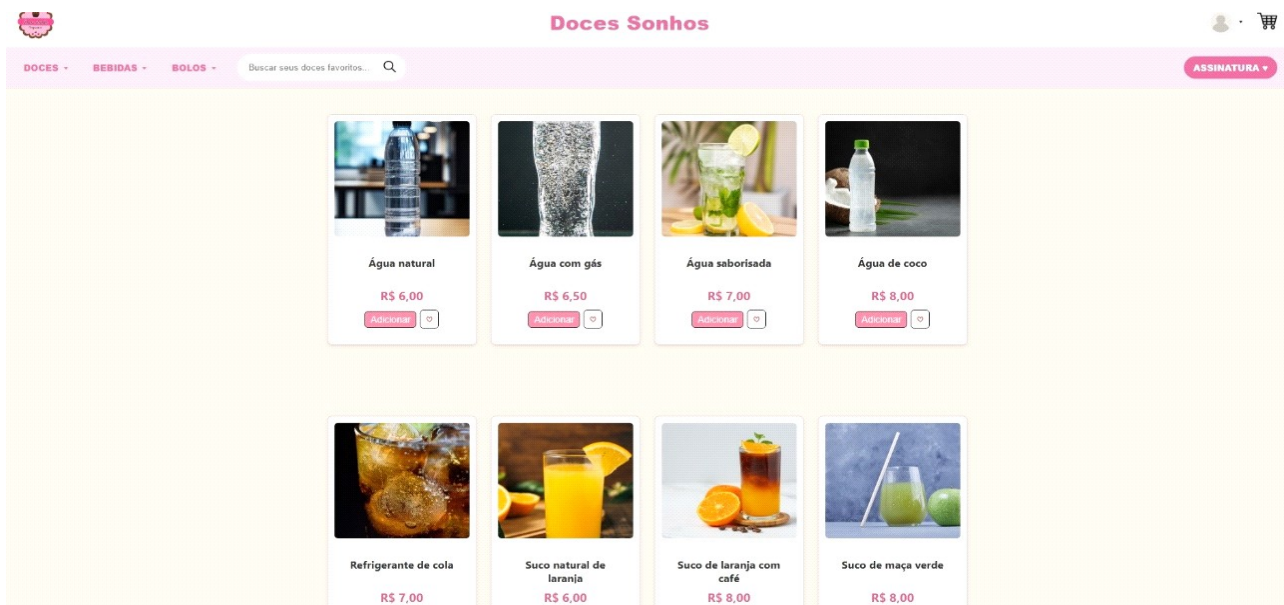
Doces Sonhos

DOCES ▾ BEBIDAS ▾ BOLOS ▾ Buscar seus doces favoritos...

ASSINATURA ▾

Água natural
R$ 6,00
Adicionar ♡

Água com gás
R$ 6,50
Adicionar ♡

Água saborisada
R$ 7,00
Adicionar ♡

Água de coco
R$ 8,00
Adicionar ♡

Refrigerante de cola
R$ 7,00

Suco natural de laranja
R$ 6,00

Suco de laranja com café
R$ 8,00

Suco de maça verde
R$ 8,00